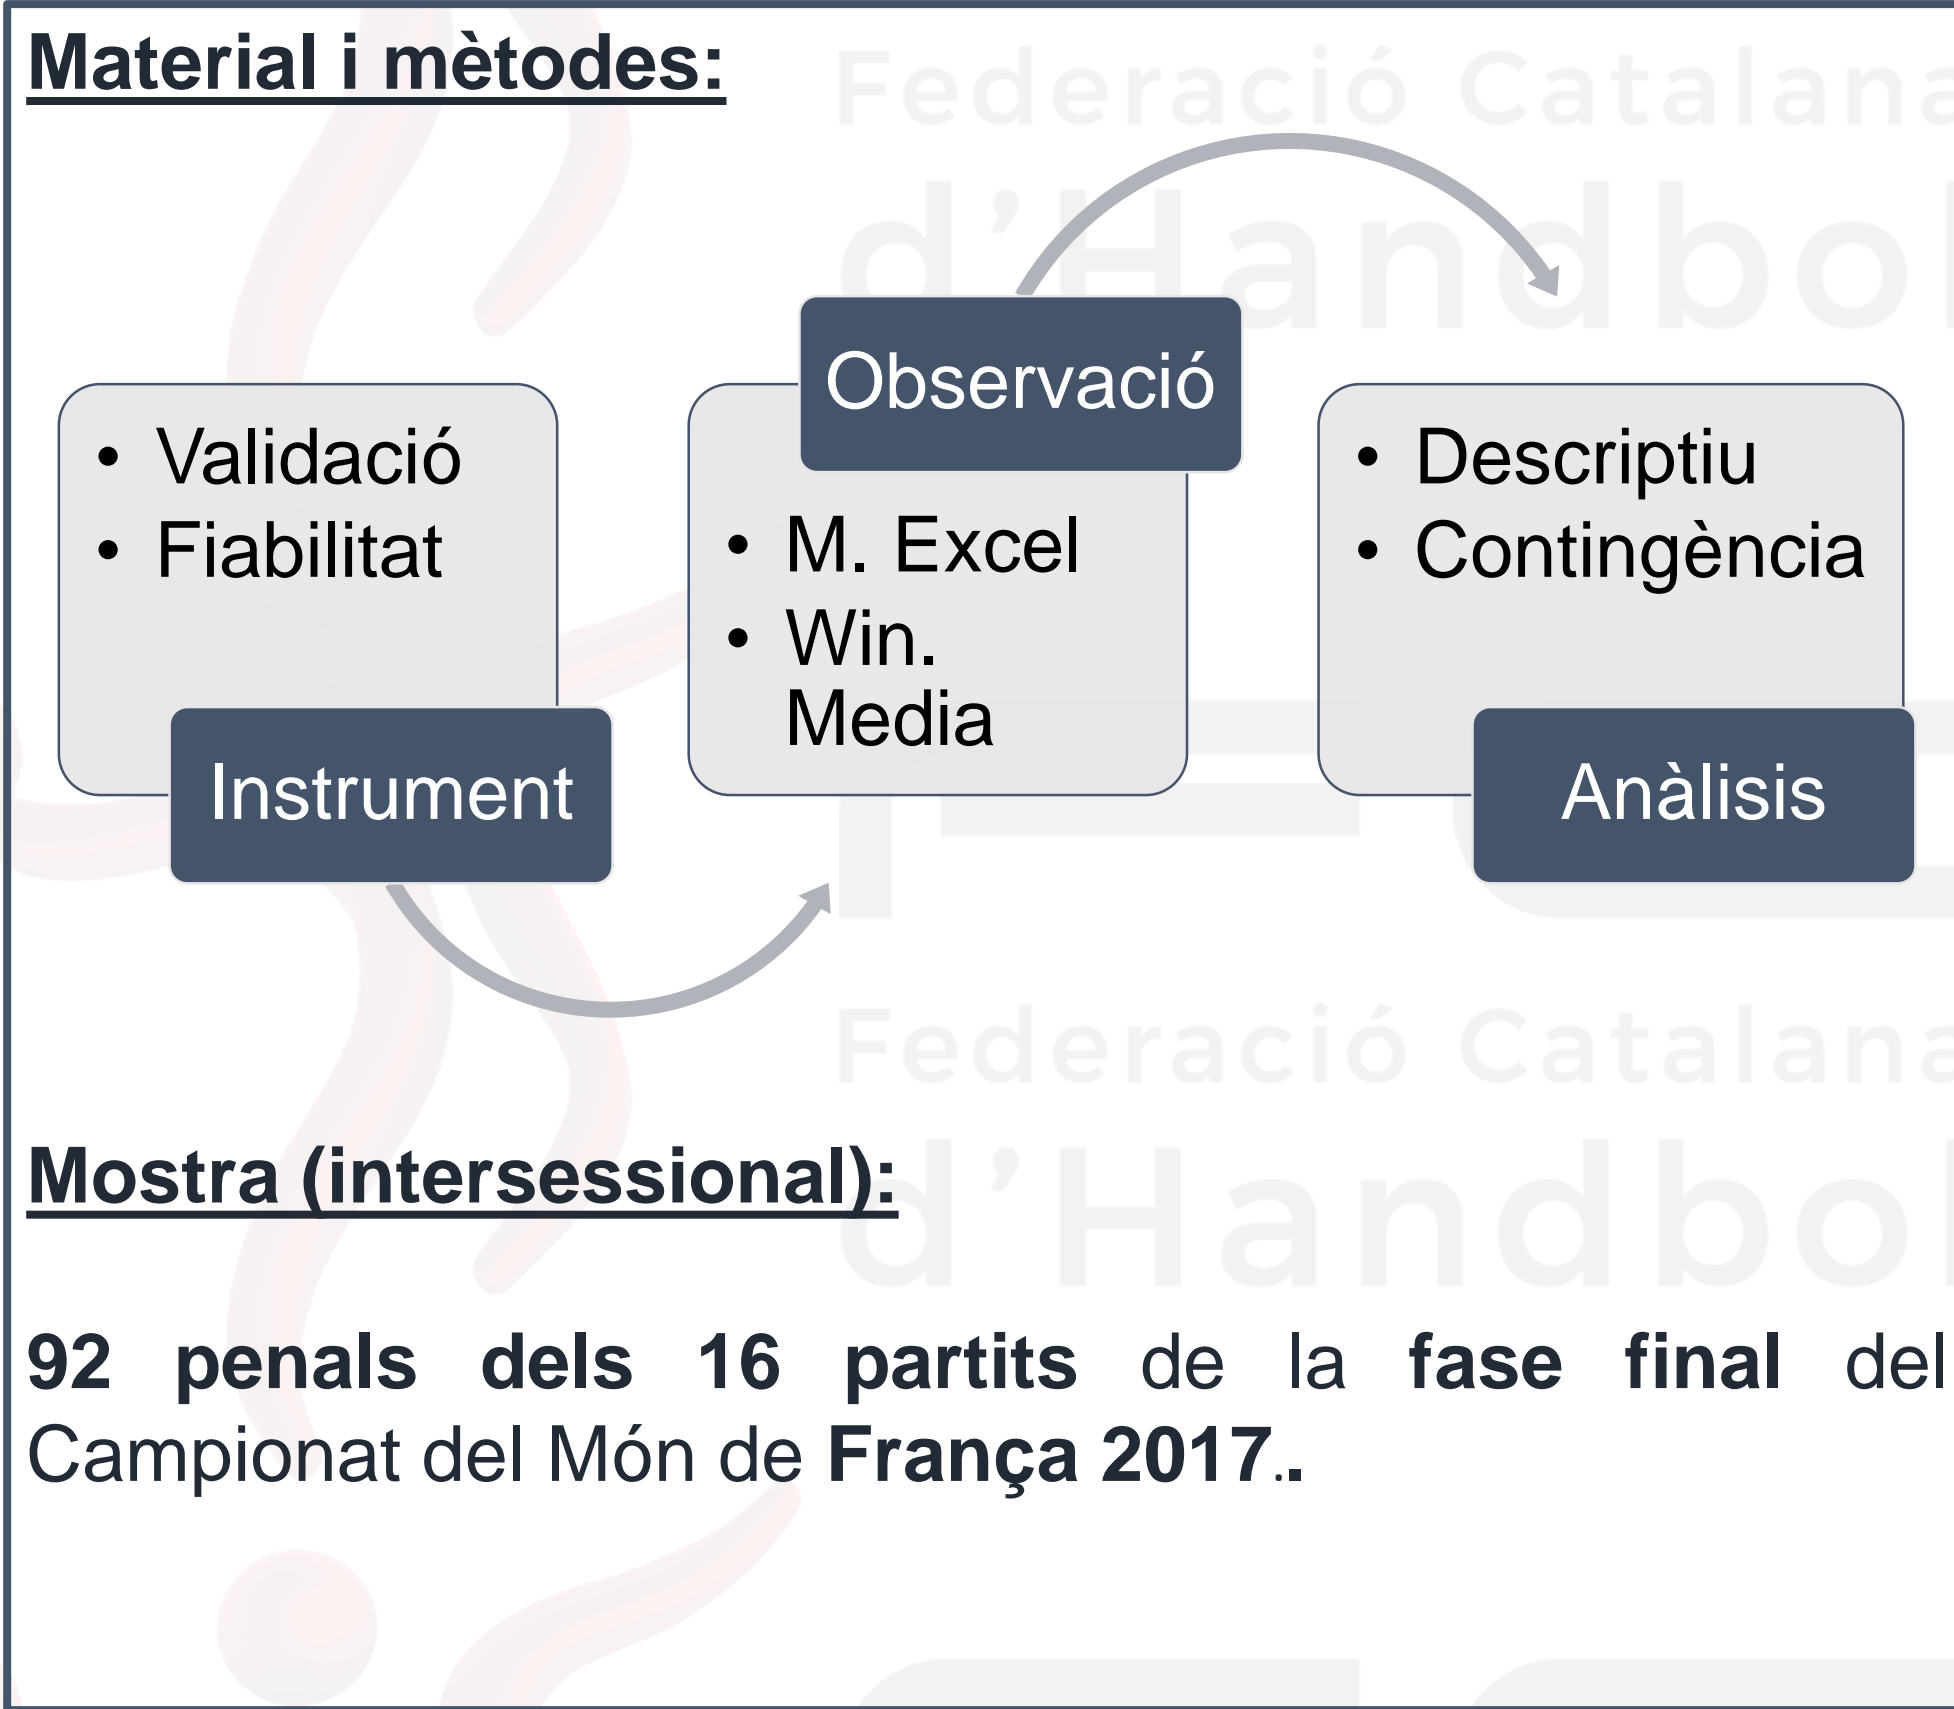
Material i mètodes:

Federació Catalana d'Handbol

- Validació
- Fiabilitat

Instrument

Observació

- M. Excel
- Win. Media

- Descriptiu
- Contingència

Anàlisis

Federació Catalana d'Handbol

Mostra (intersessional):

92 penals dels 16 partits de la fase final del Campionat del Món de França 2017..